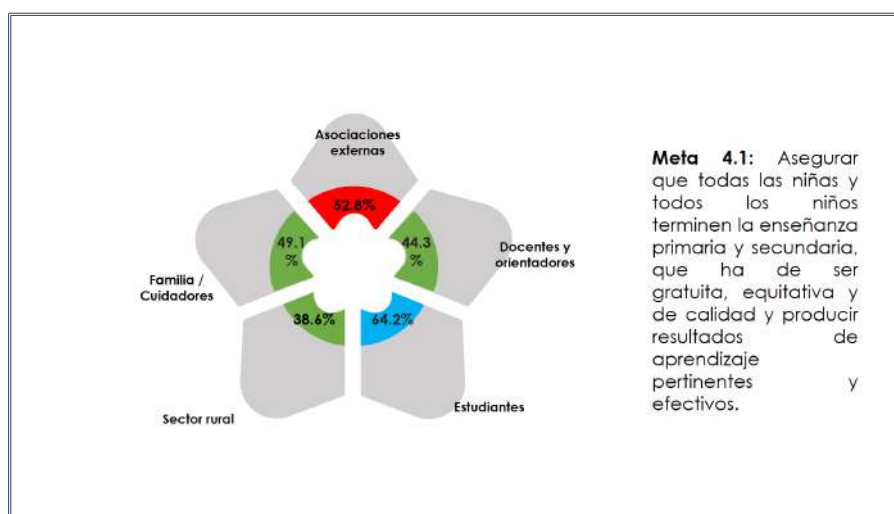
Asociaciones externas

52.8%

49.1 %

44.3 %

Docentes y orientadores

Familia / Cuidadores

38.6%

64.2%

Sector rural

Estudiantes

**Meta 4.1:** Asegurar que todas las niñas y todos los niños terminen la enseñanza primaria y secundaria, que ha de ser gratuita, equitativa y de calidad y producir resultados de aprendizaje pertinentes y efectivos.